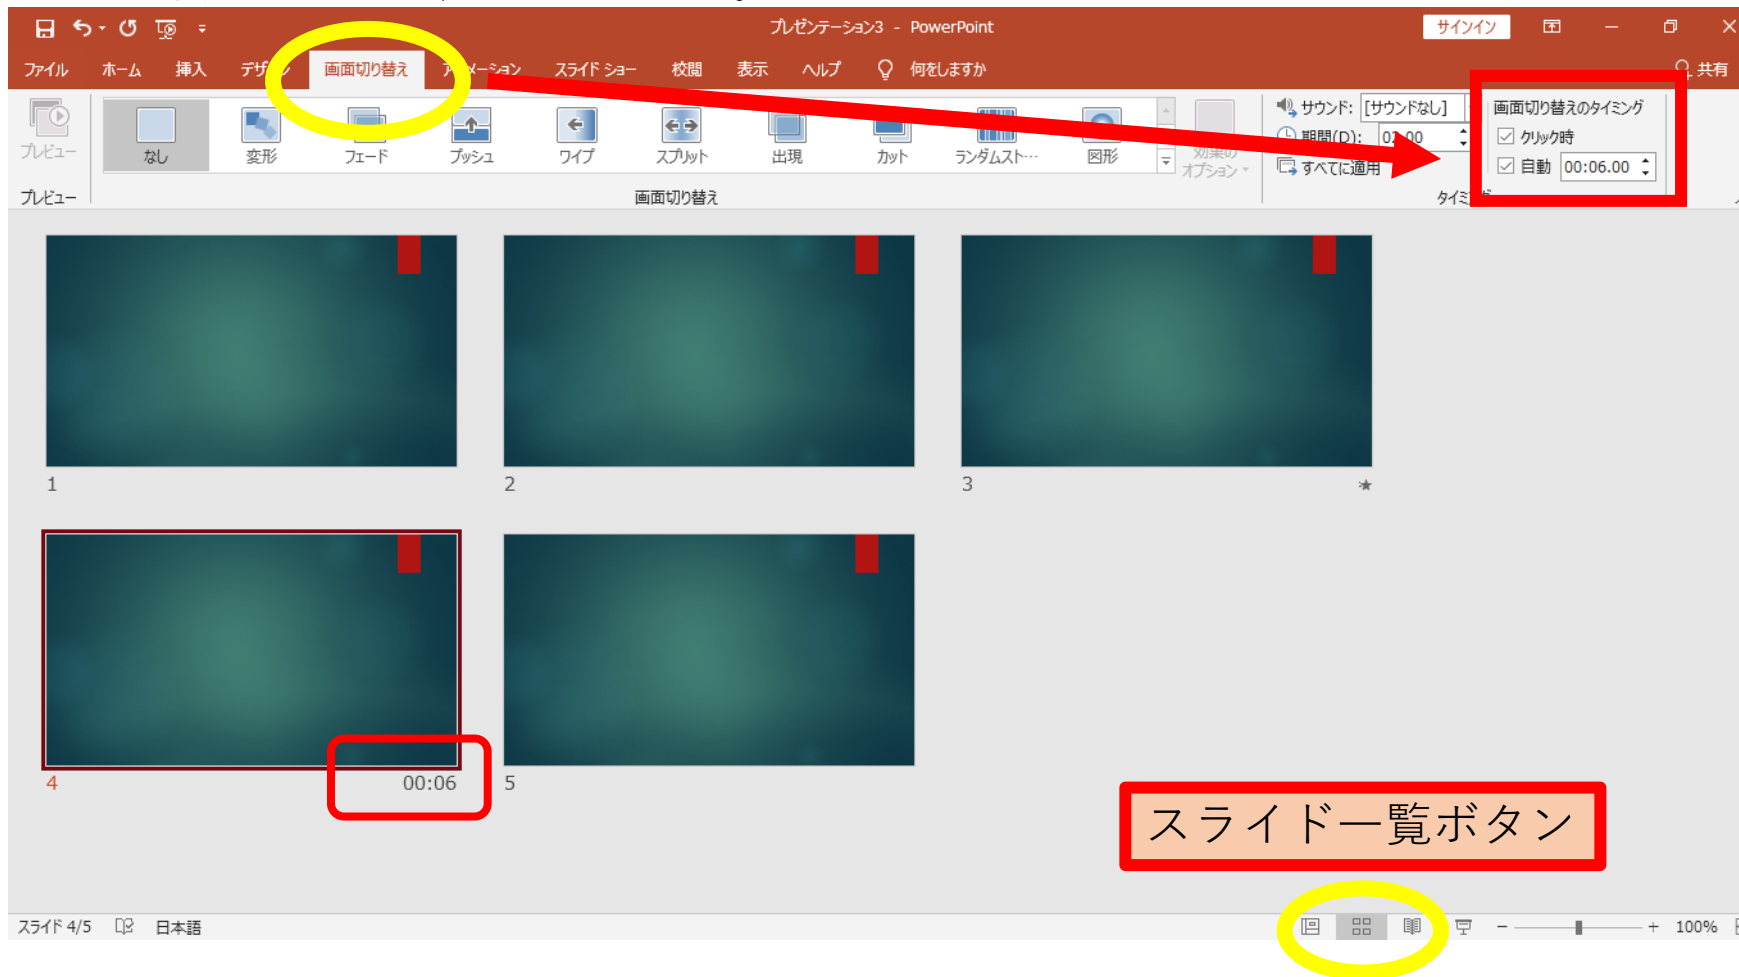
プレゼンテーション3 - PowerPoint

サインイン

ファイル ホーム 挿入 デザ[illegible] 画面切り替え ア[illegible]ーション スライド ショー 校閲 表示 ヘルプ 何をしますか 共有

プレビュー

プレビュー

なし 変形 フェード プッシュ ワイプ スプリット 出現 カット ランダムスト… 図形

効果の オプション

画面切り替え

サウンド: [サウンドなし]

期間(D): 0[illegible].00

すべてに適用

画面切り替えのタイミング

クリック時

自動 00:06.00

タイミ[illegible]

1

2

3

4 00:06

5

スライド一覧ボタン

スライド 4/5 日本語

100%